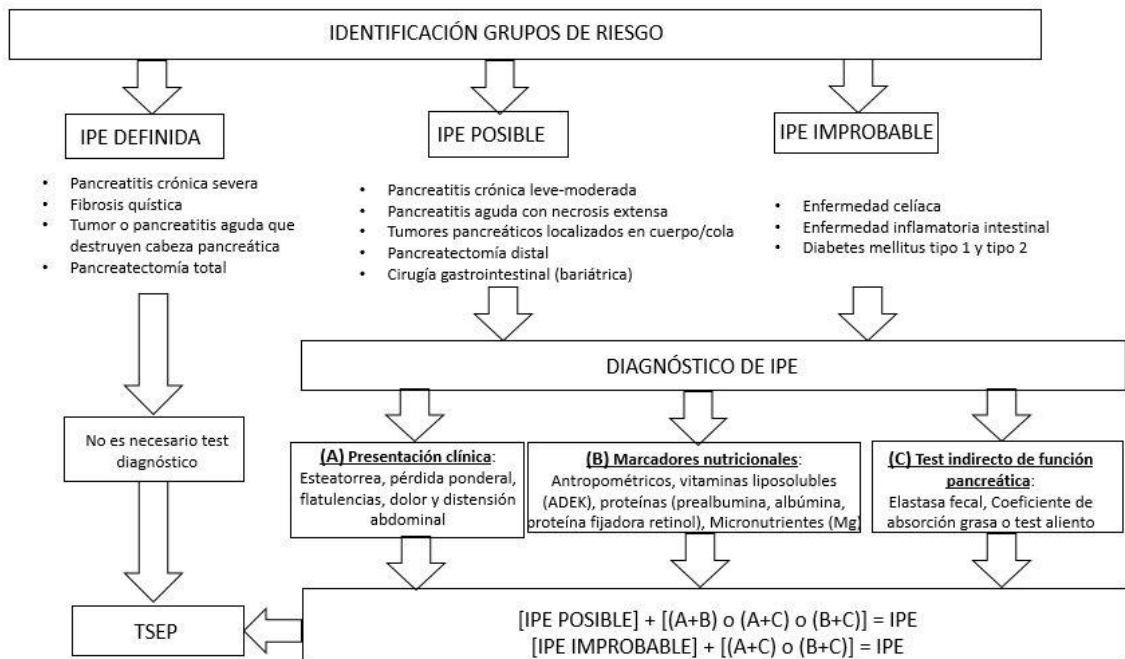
IDENTIFICACIÓN GRUPOS DE RIESGO

IPE DEFINIDA

- Pancreatitis crónica severa
- Fibrosis quística
- Tumor o pancreatitis aguda que destruyen cabeza pancreática
- Pancreatectomía total

IPE POSIBLE

- Pancreatitis crónica leve-moderada
- Pancreatitis aguda con necrosis extensa
- Tumores pancreáticos localizados en cuerpo/cola
- Pancreatectomía distal
- Cirugía gastrointestinal (bariátrica)

IPE IMPROBABLE

- Enfermedad celíaca
- Enfermedad inflamatoria intestinal
- Diabetes mellitus tipo 1 y tipo 2

No es necesario test diagnóstico

DIAGNÓSTICO DE IPE

**(A) Presentación clínica**: Esteatorrea, pérdida ponderal, flatulencias, dolor y distensión abdominal

**(B) Marcadores nutricionales**: Antropométricos, vitaminas liposolubles (ADEK), proteínas (prealbumina, albúmina, proteína fijadora retinol), Micronutrientes (Mg)

**(C) Test indirecto de función pancreática**: Elastasa fecal, Coeficiente de absorción grasa o test aliento

TSEP

[IPE POSIBLE] + [(A+B) o (A+C) o (B+C)] = IPE
[IPE IMPROBABLE] + [(A+C) o (B+C)] = IPE